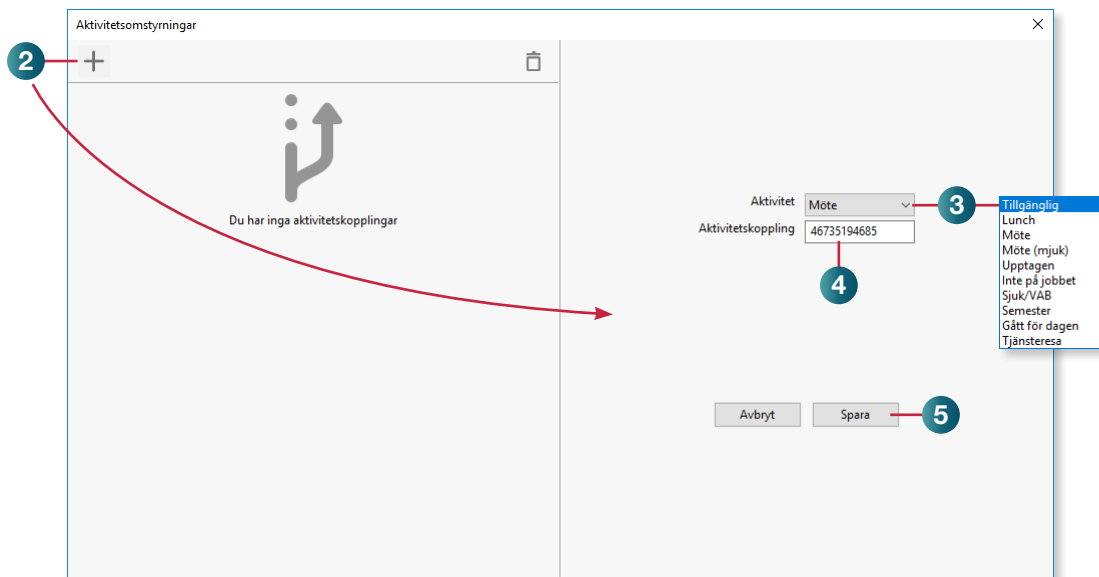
Aktivitetsomstyrningar

2

Du har inga aktivitetskopplingar

Aktivitet Möte

3

Tillgänglig
Lunch
Möte
Möte (mjuk)
Upptagen
Inte på jobbet
Sjuk/VAB
Semester
Gått för dagen
Tjänsteresa

Aktivitetskoppling 46735194685

4

Avbryt Spara

5